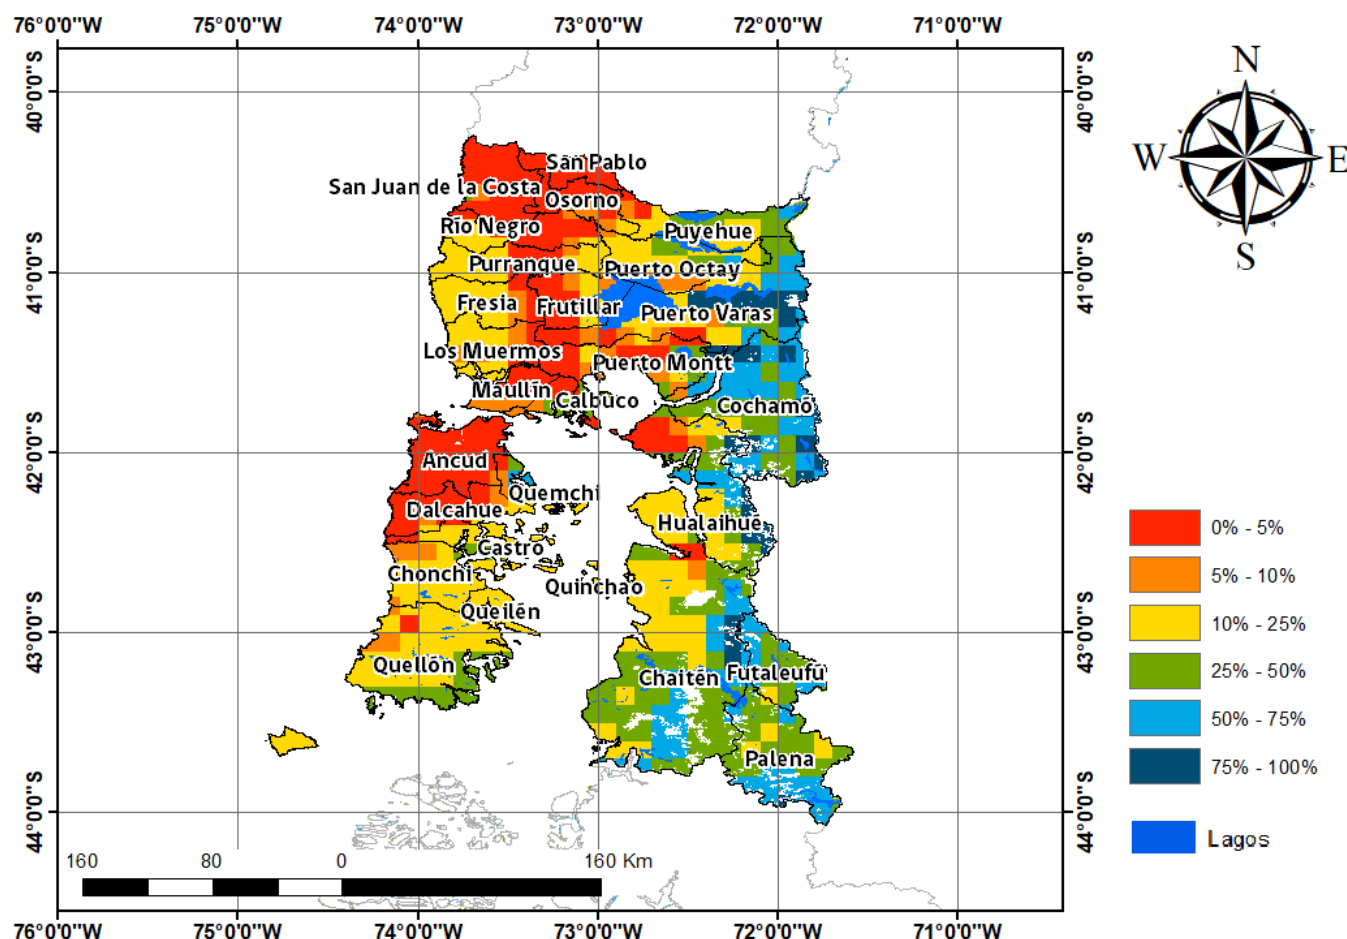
76°0'0"W 75°0'0"W 74°0'0"W 73°0'0"W 72°0'0"W 71°0'0"W

40°0'0"S 41°0'0"S 42°0'0"S 43°0'0"S 44°0'0"S

N
W E
S

San Pablo
San Juan de la Costa
Osorno
Río Negro
Puyehue
Purranque
Puerto Octay
Fresia
Frutillar
Puerto Varas
Los Muermos
Puerto Montt
Maullín
Calbuco
Cochamó
Ancud
Quemchi
Dalcahue
Hualaihué
Castro
Chonchi
Quinchao
Queilén
Quellón
Chaitén
Futaleufú
Palena

0% - 5%
5% - 10%
10% - 25%
25% - 50%
50% - 75%
75% - 100%
Lagos

160 80 0 160 Km

76°0'0"W 75°0'0"W 74°0'0"W 73°0'0"W 72°0'0"W 71°0'0"W

40°0'0"S 41°0'0"S 42°0'0"S 43°0'0"S 44°0'0"S